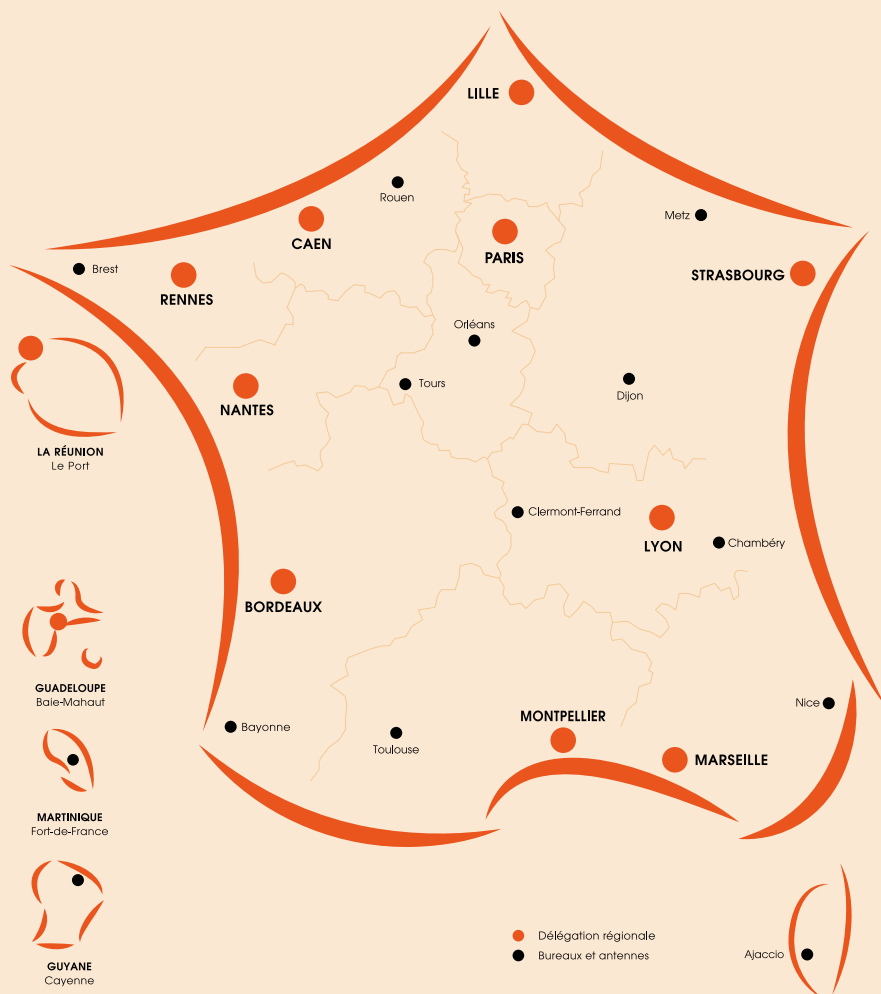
LILLE

Rouen

CAEN

PARIS

Metz

Brest

RENNES

STRASBOURG

Orléans

NANTES

Tours

Dijon

LA RÉUNION
Le Port

Clermont-Ferrand

LYON

Chambéry

BORDEAUX

GUADELOUPE
Baie-Mahaut

Bayonne

Toulouse

MONTPELLIER

MARSEILLE

Nice

MARTINIQUE
Fort-de-France

GUYANE
Cayenne

Délégation régionale
Bureaux et antennes

Ajaccio